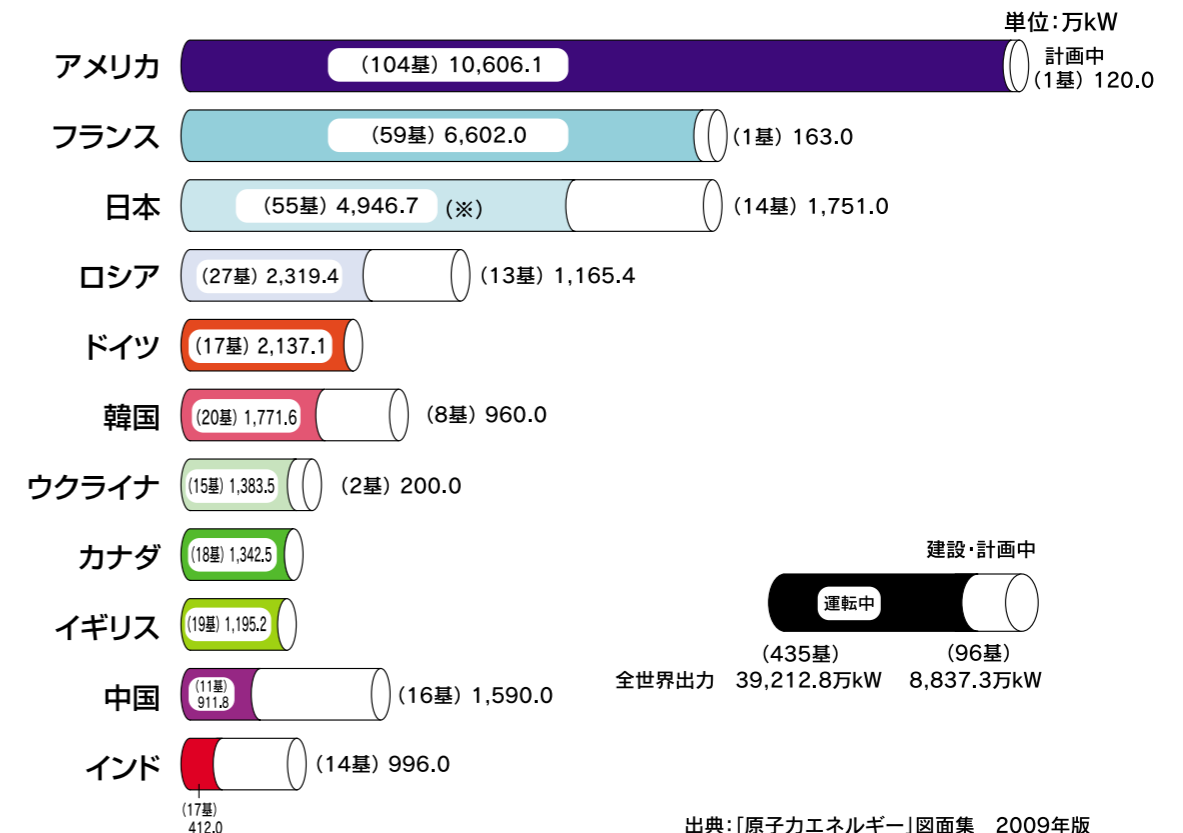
単位:万kW

アメリカ (104基) 10,606.1 計画中 (1基) 120.0

フランス (59基) 6,602.0 (1基) 163.0

日本 (55基) 4,946.7 (※) (14基) 1,751.0

ロシア (27基) 2,319.4 (13基) 1,165.4

ドイツ (17基) 2,137.1

韓国 (20基) 1,771.6 (8基) 960.0

ウクライナ (15基) 1,383.5 (2基) 200.0

カナダ (18基) 1,342.5

イギリス (19基) 1,195.2

中国 (11基) 911.8 (16基) 1,590.0

インド (17基) 412.0 (14基) 996.0

建設・計画中

運転中

(435基) (96基)

全世界出力 39,212.8万kW 8,837.3万kW

出典:「原子力エネルギー」図面集 2009年版